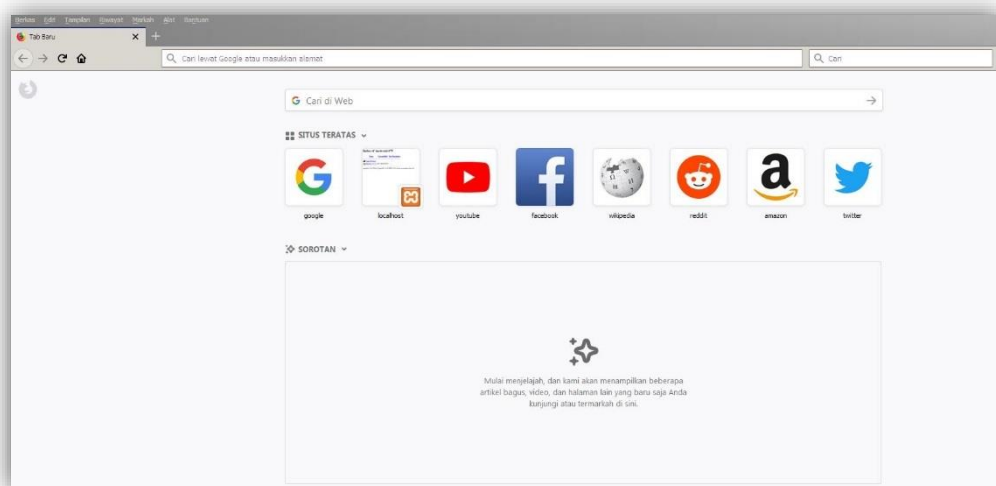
Berkas Edit Tampilan Riwayat Markah Alat Bantuan

Tab Baru

Cari lewat Google atau masukkan alamat

Cari

Cari di Web

SITUS TERATAS

google

localhost

youtube

facebook

wikipedia

reddit

amazon

twitter

SOROTAN

Mulai menjelajah, dan kami akan menampilkan beberapa artikel bagus, video, dan halaman lain yang baru saja Anda kunjungi atau termarkah di sini.